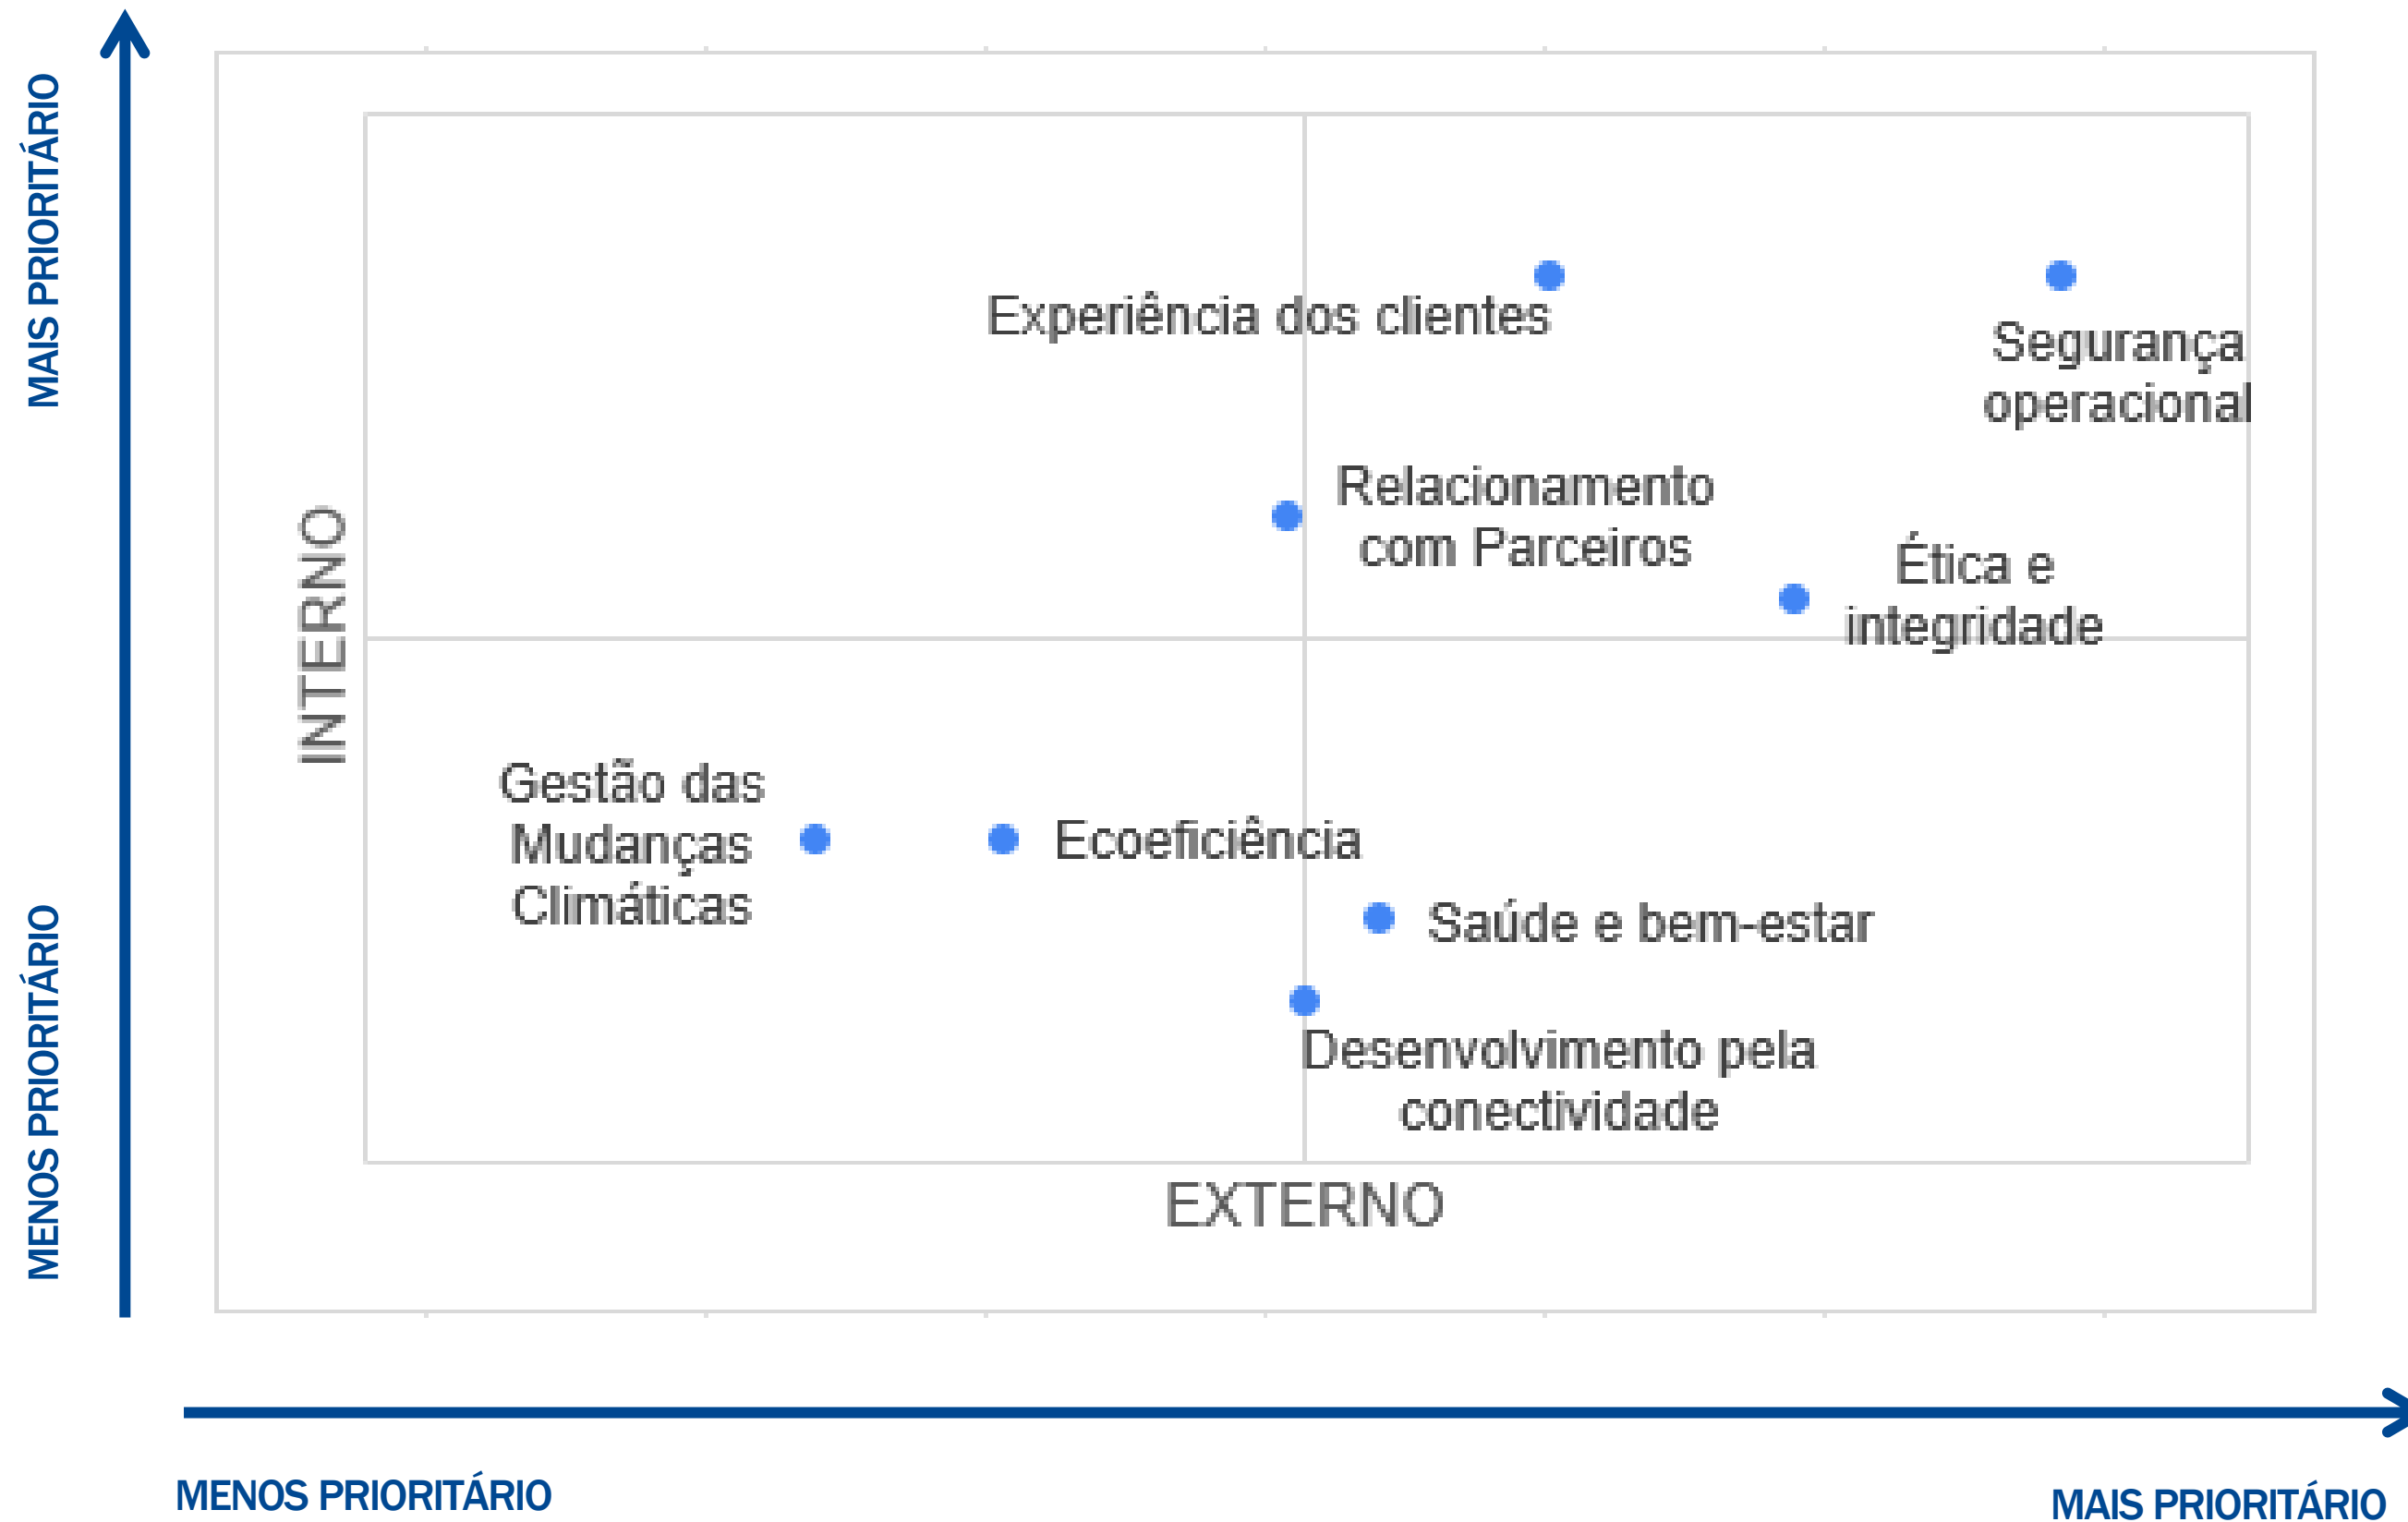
MAIS PRIORITÁRIO

MENOS PRIORITÁRIO

INTERNO

Experiência dos clientes

Segurança operacional

Relacionamento com Parceiros

Ética e integridade

Gestão das Mudanças Climáticas

Ecoeficiência

Saúde e bem-estar

Desenvolvimento pela conectividade

EXTERNO

MENOS PRIORITÁRIO

MAIS PRIORITÁRIO